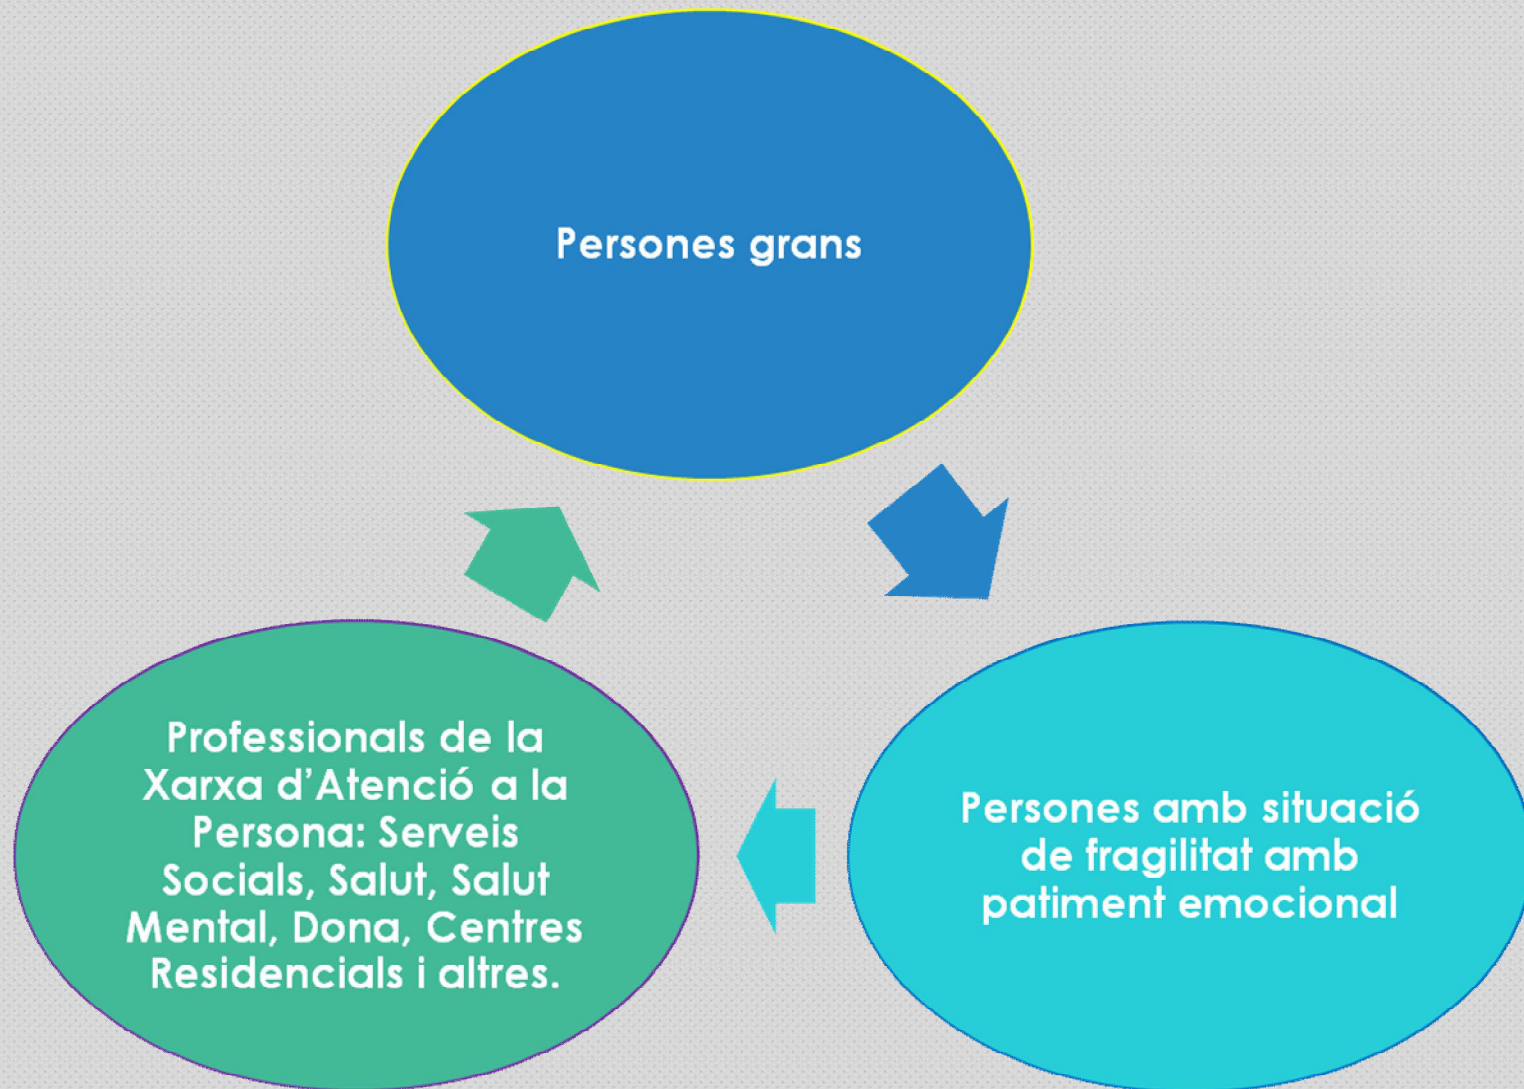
Persones grans

Persones amb situació de fragilitat amb patiment emocional

Professionals de la Xarxa d'Atenció a la Persona: Serveis Socials, Salut, Salut Mental, Dona, Centres Residencials i altres.